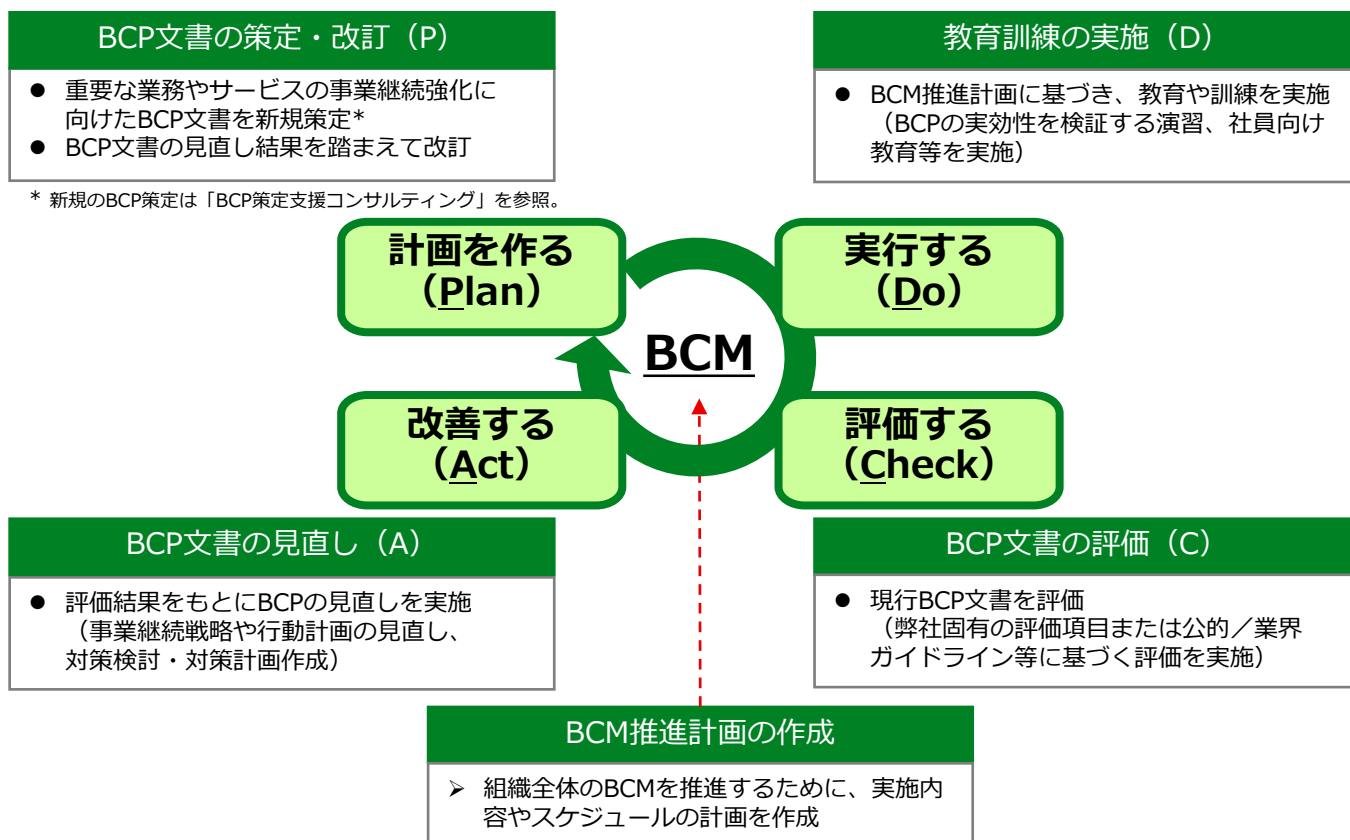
BCP文書の策定・改訂（P）

● 重要な業務やサービスの事業継続強化に向けたBCP文書を新規策定*
● BCP文書の見直し結果を踏まえて改訂

* 新規のBCP策定は「BCP策定支援コンサルティング」を参照。

教育訓練の実施（D）

● BCM推進計画に基づき、教育や訓練を実施（BCPの実効性を検証する演習、社員向け教育等を実施）

計画を作る（Plan）

実行する（Do）

BCM

改善する（Act）

評価する（Check）

BCP文書の見直し（A）

● 評価結果をもとにBCPの見直しを実施（事業継続戦略や行動計画の見直し、対策検討・対策計画作成）

BCP文書の評価（C）

● 現行BCP文書を評価（弊社固有の評価項目または公的／業界ガイドライン等に基づく評価を実施）

BCM推進計画の作成

➢ 組織全体のBCMを推進するために、実施内容やスケジュールの計画を作成